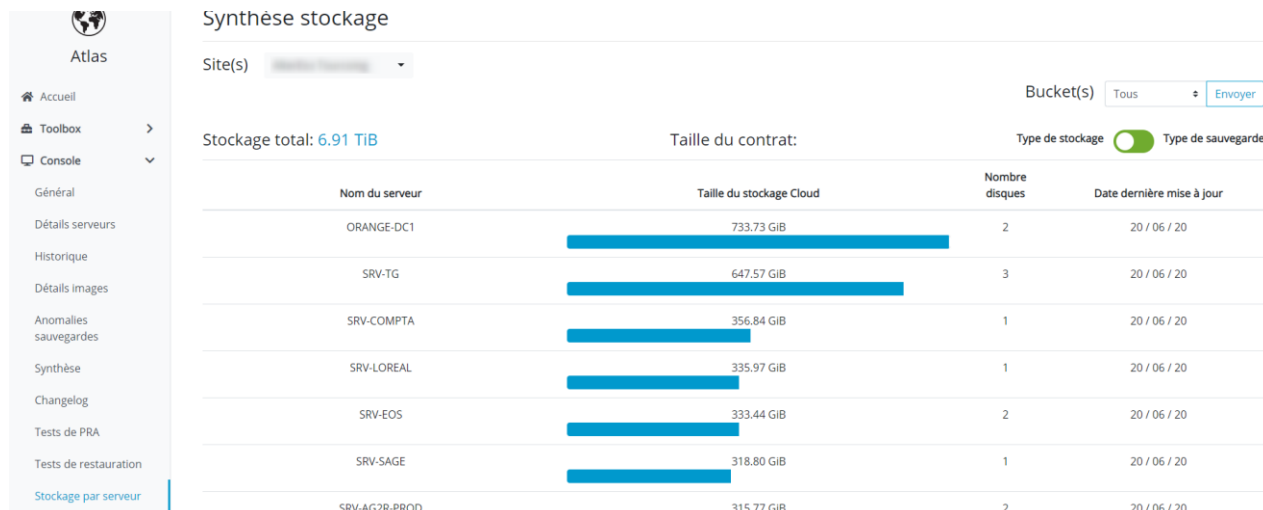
Atlas

Accueil
Toolbox
Console
Général
Détails serveurs
Historique
Détails images
Anomalies sauvegardes
Synthèse
Changelog
Tests de PRA
Tests de restauration
Stockage par serveur

Synthèse stockage

Site(s) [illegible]

Bucket(s) Tous Envoyer

Stockage total: 6.91 TiB

Taille du contrat:

Type de stockage Type de sauvegarde

| Nom du serveur | Taille du stockage Cloud | Nombre disques | Date dernière mise à jour |
|---|---|---|---|
| ORANGE-DC1 | 733.73 GiB | 2 | 20 / 06 / 20 |
| SRV-TG | 647.57 GiB | 3 | 20 / 06 / 20 |
| SRV-COMPTA | 356.84 GiB | 1 | 20 / 06 / 20 |
| SRV-LOREAL | 335.97 GiB | 1 | 20 / 06 / 20 |
| SRV-EOS | 333.44 GiB | 2 | 20 / 06 / 20 |
| SRV-SAGE | 318.80 GiB | 1 | 20 / 06 / 20 |
| SRV-AG2R-PROD | 315.77 GiB | 2 | 20 / 06 / 20 |